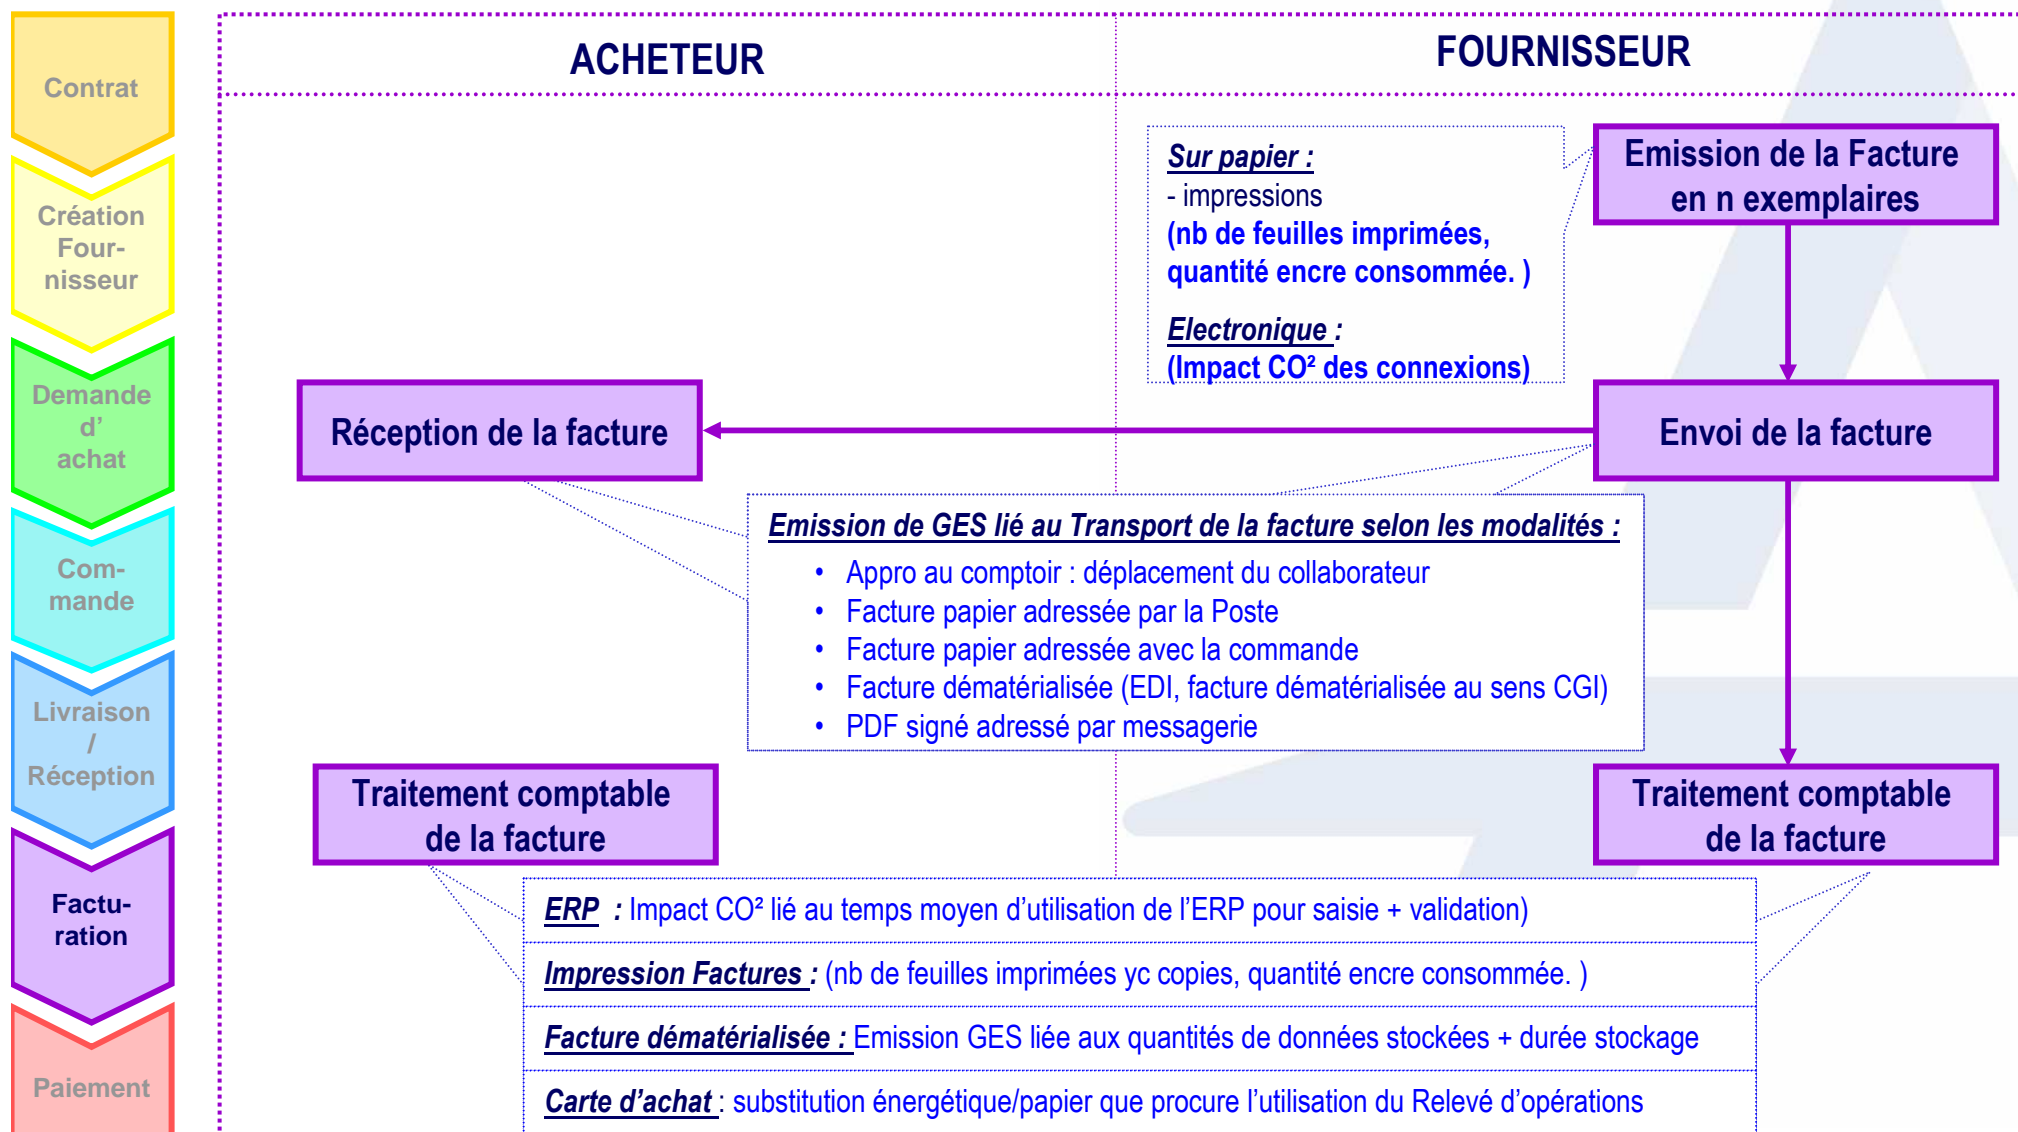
Contrat

Création Fournisseur

Demande d' achat

Commande

Livraison / Réception

Facturation

Paiement

ACHETEUR

FOURNISSEUR

Sur papier :
- impressions
(nb de feuilles imprimées, quantité encre consommée. )

Electronique :
(Impact CO² des connexions)

Emission de la Facture en n exemplaires

Réception de la facture

Envoi de la facture

Emission de GES lié au Transport de la facture selon les modalités :

- Appro au comptoir : déplacement du collaborateur
- Facture papier adressée par la Poste
- Facture papier adressée avec la commande
- Facture dématérialisée (EDI, facture dématérialisée au sens CGI)
- PDF signé adressé par messagerie

Traitement comptable de la facture

Traitement comptable de la facture

ERP : Impact CO² lié au temps moyen d'utilisation de l'ERP pour saisie + validation)

Impression Factures : (nb de feuilles imprimées yc copies, quantité encre consommée. )

Facture dématérialisée : Emission GES liée aux quantités de données stockées + durée stockage

Carte d'achat : substitution énergétique/papier que procure l'utilisation du Relevé d'opérations